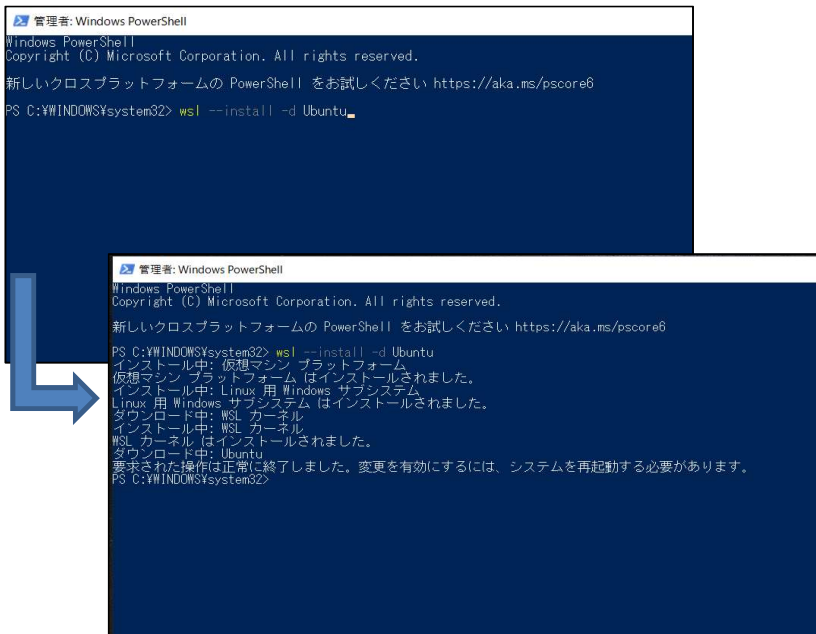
管理者: Windows PowerShell
Windows PowerShell
Copyright (C) Microsoft Corporation. All rights reserved.

新しいクロスプラットフォームの PowerShell をお試しください https://aka.ms/pscore6

PS C:¥WINDOWS¥system32> wsl --install -d Ubuntu

管理者: Windows PowerShell
Windows PowerShell
Copyright (C) Microsoft Corporation. All rights reserved.

新しいクロスプラットフォームの PowerShell をお試しください https://aka.ms/pscore6

PS C:¥WINDOWS¥system32> wsl --install -d Ubuntu
インストール中: 仮想マシン プラットフォーム
仮想マシン プラットフォーム はインストールされました。
インストール中: Linux 用 Windows サブシステム
Linux 用 Windows サブシステム はインストールされました。
ダウンロード中: WSL カーネル
インストール中: WSL カーネル
WSL カーネル はインストールされました。
ダウンロード中: Ubuntu
要求された操作は正常に終了しました。変更を有効にするには、システムを再起動する必要があります。
PS C:¥WINDOWS¥system32>